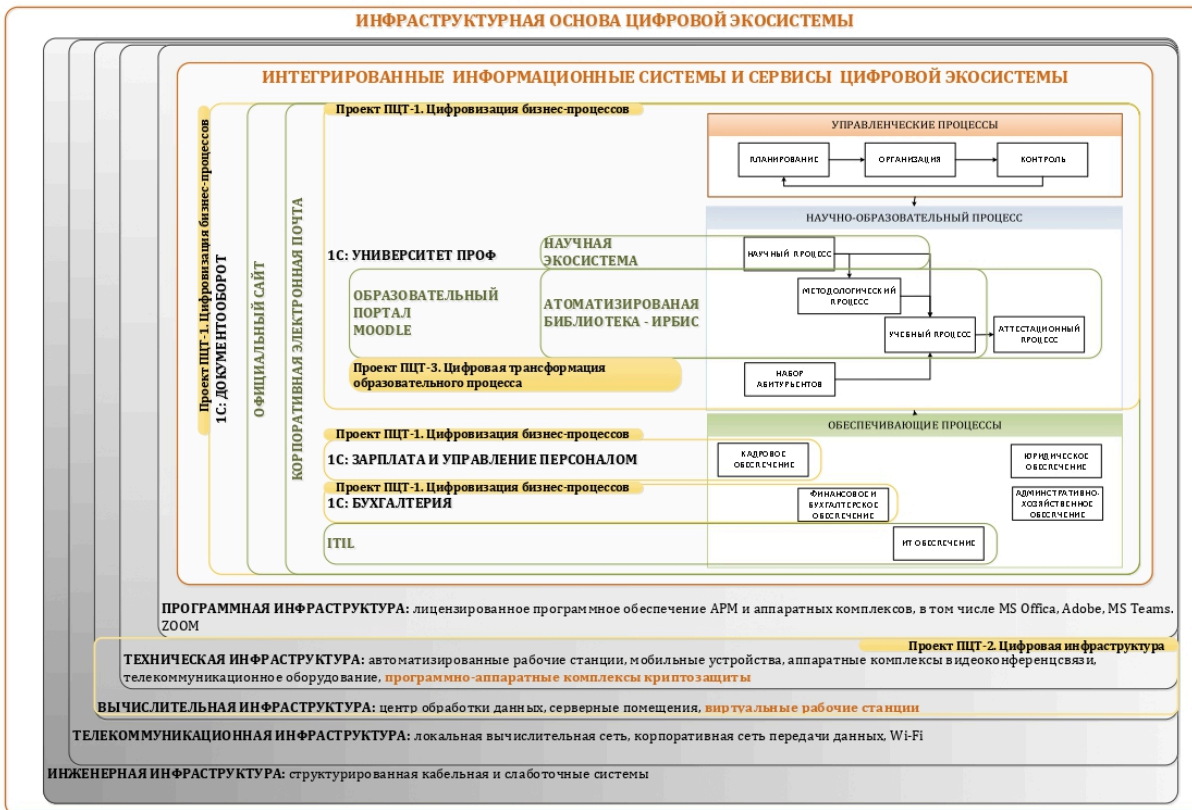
ИНФРАСТРУКТУРНАЯ ОСНОВА ЦИФРОВОЙ ЭКОСИСТЕМЫ

ИНТЕГРИРОВАННЫЕ ИНФОРМАЦИОННЫЕ СИСТЕМЫ И СЕРВИСЫ ЦИФРОВОЙ ЭКОСИСТЕМЫ

Проект ПЦТ-1. Цифровизация бизнес-процессов

1С: ДОКУМЕНТООБОРОТ

ОФИЦИАЛЬНЫЙ САЙТ

КОРПОРАТИВНАЯ ЭЛЕКТРОННАЯ ПОЧТА

Проект ПЦТ-1. Цифровизация бизнес-процессов

УПРАВЛЕНЧЕСКИЕ ПРОЦЕССЫ

ПЛАНИРОВАНИЕ

ОРГАНИЗАЦИЯ

КОНТРОЛЬ

НАУЧНО-ОБРАЗОВАТЕЛЬНЫЙ ПРОЦЕСС

1С: УНИВЕРСИТЕТ ПРОФ

НАУЧНАЯ ЭКОСИСТЕМА

НАУЧНЫЙ ПРОЦЕСС

ОБРАЗОВАТЕЛЬНЫЙ ПОРТАЛ MOODLE

АТОМАТИЗИРОВАНАЯ БИБЛИОТЕКА - ИРБИС

МЕТОДОЛОГИЧЕСКИЙ ПРОЦЕСС

УЧЕБНЫЙ ПРОЦЕСС

АТТЕСТАЦИОННЫЙ ПРОЦЕСС

Проект ПЦТ-3. Цифровая трансформация образовательного процесса

НАБОР АБИТУРЬЕНТОВ

ОБЕСПЕЧИВАЮЩИЕ ПРОЦЕССЫ

Проект ПЦТ-1. Цифровизация бизнес-процессов

1С: ЗАРПЛАТА И УПРАВЛЕНИЕ ПЕРСОНАЛОМ

КАДРОВОЕ ОБЕСПЕЧЕНИЕ

ЮРИДИЧЕСКОЕ ОБЕСПЕЧЕНИЕ

Проект ПЦТ-1. Цифровизация бизнес-процессов

1С: БУХГАЛТЕРИЯ

ФИНАНСОВОЕ И БУХГАЛТЕРСКОЕ ОБЕСПЕЧЕНИЕ

АДМИНСТРАТИВНО-ХОЗЯЙСТВЕННОЕ ОБЕСПЕЧЕНИЕ

ITIL

ИТ ОБЕСПЕЧЕНИЕ

ПРОГРАММНАЯ ИНФРАСТРУКТУРА: лицензированное программное обеспечение АРМ и аппаратных комплексов, в том числе MS Offica, Adobe, MS Teams. ZOOM

Проект ПЦТ-2. Цифровая инфраструктура

ТЕХНИЧЕСКАЯ ИНФРАСТРУКТУРА: автоматизированные рабочие станции, мобильные устройства, аппаратные комплексы видеоконференцсвязи, телекоммуникационное оборудование, программно-аппаратные комплексы криптозащиты

ВЫЧИСЛИТЕЛЬНАЯ ИНФРАСТРУКТУРА: центр обработки данных, серверные помещения, виртуальные рабочие станции

ТЕЛЕКОММУНИКАЦИОННАЯ ИНФРАСТРУКТУРА: локальная вычислительная сеть, корпоративная сеть передачи данных, Wi-Fi

ИНЖЕНЕРНАЯ ИНФРАСТРУКТУРА: структурированная кабельная и слаботочные системы